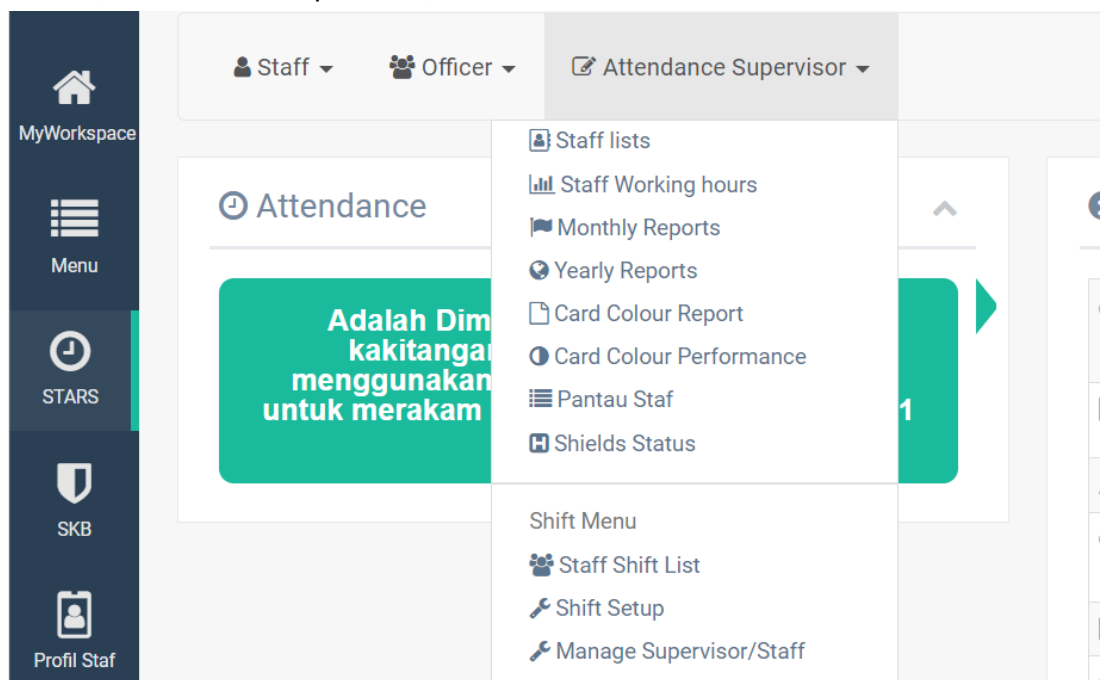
MyWorkspace

Menu

STARS

SKB

Profil Staf

Staff ▾ Officer ▾ Attendance Supervisor ▾

Staff lists
Staff Working hours
Monthly Reports
Yearly Reports
Card Colour Report
Card Colour Performance
Pantau Staf
Shields Status

Shift Menu
Staff Shift List
Shift Setup
Manage Supervisor/Staff

Attendance

Adalah Dim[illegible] kakitangan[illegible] menggunakan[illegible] untuk merakam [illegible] 1